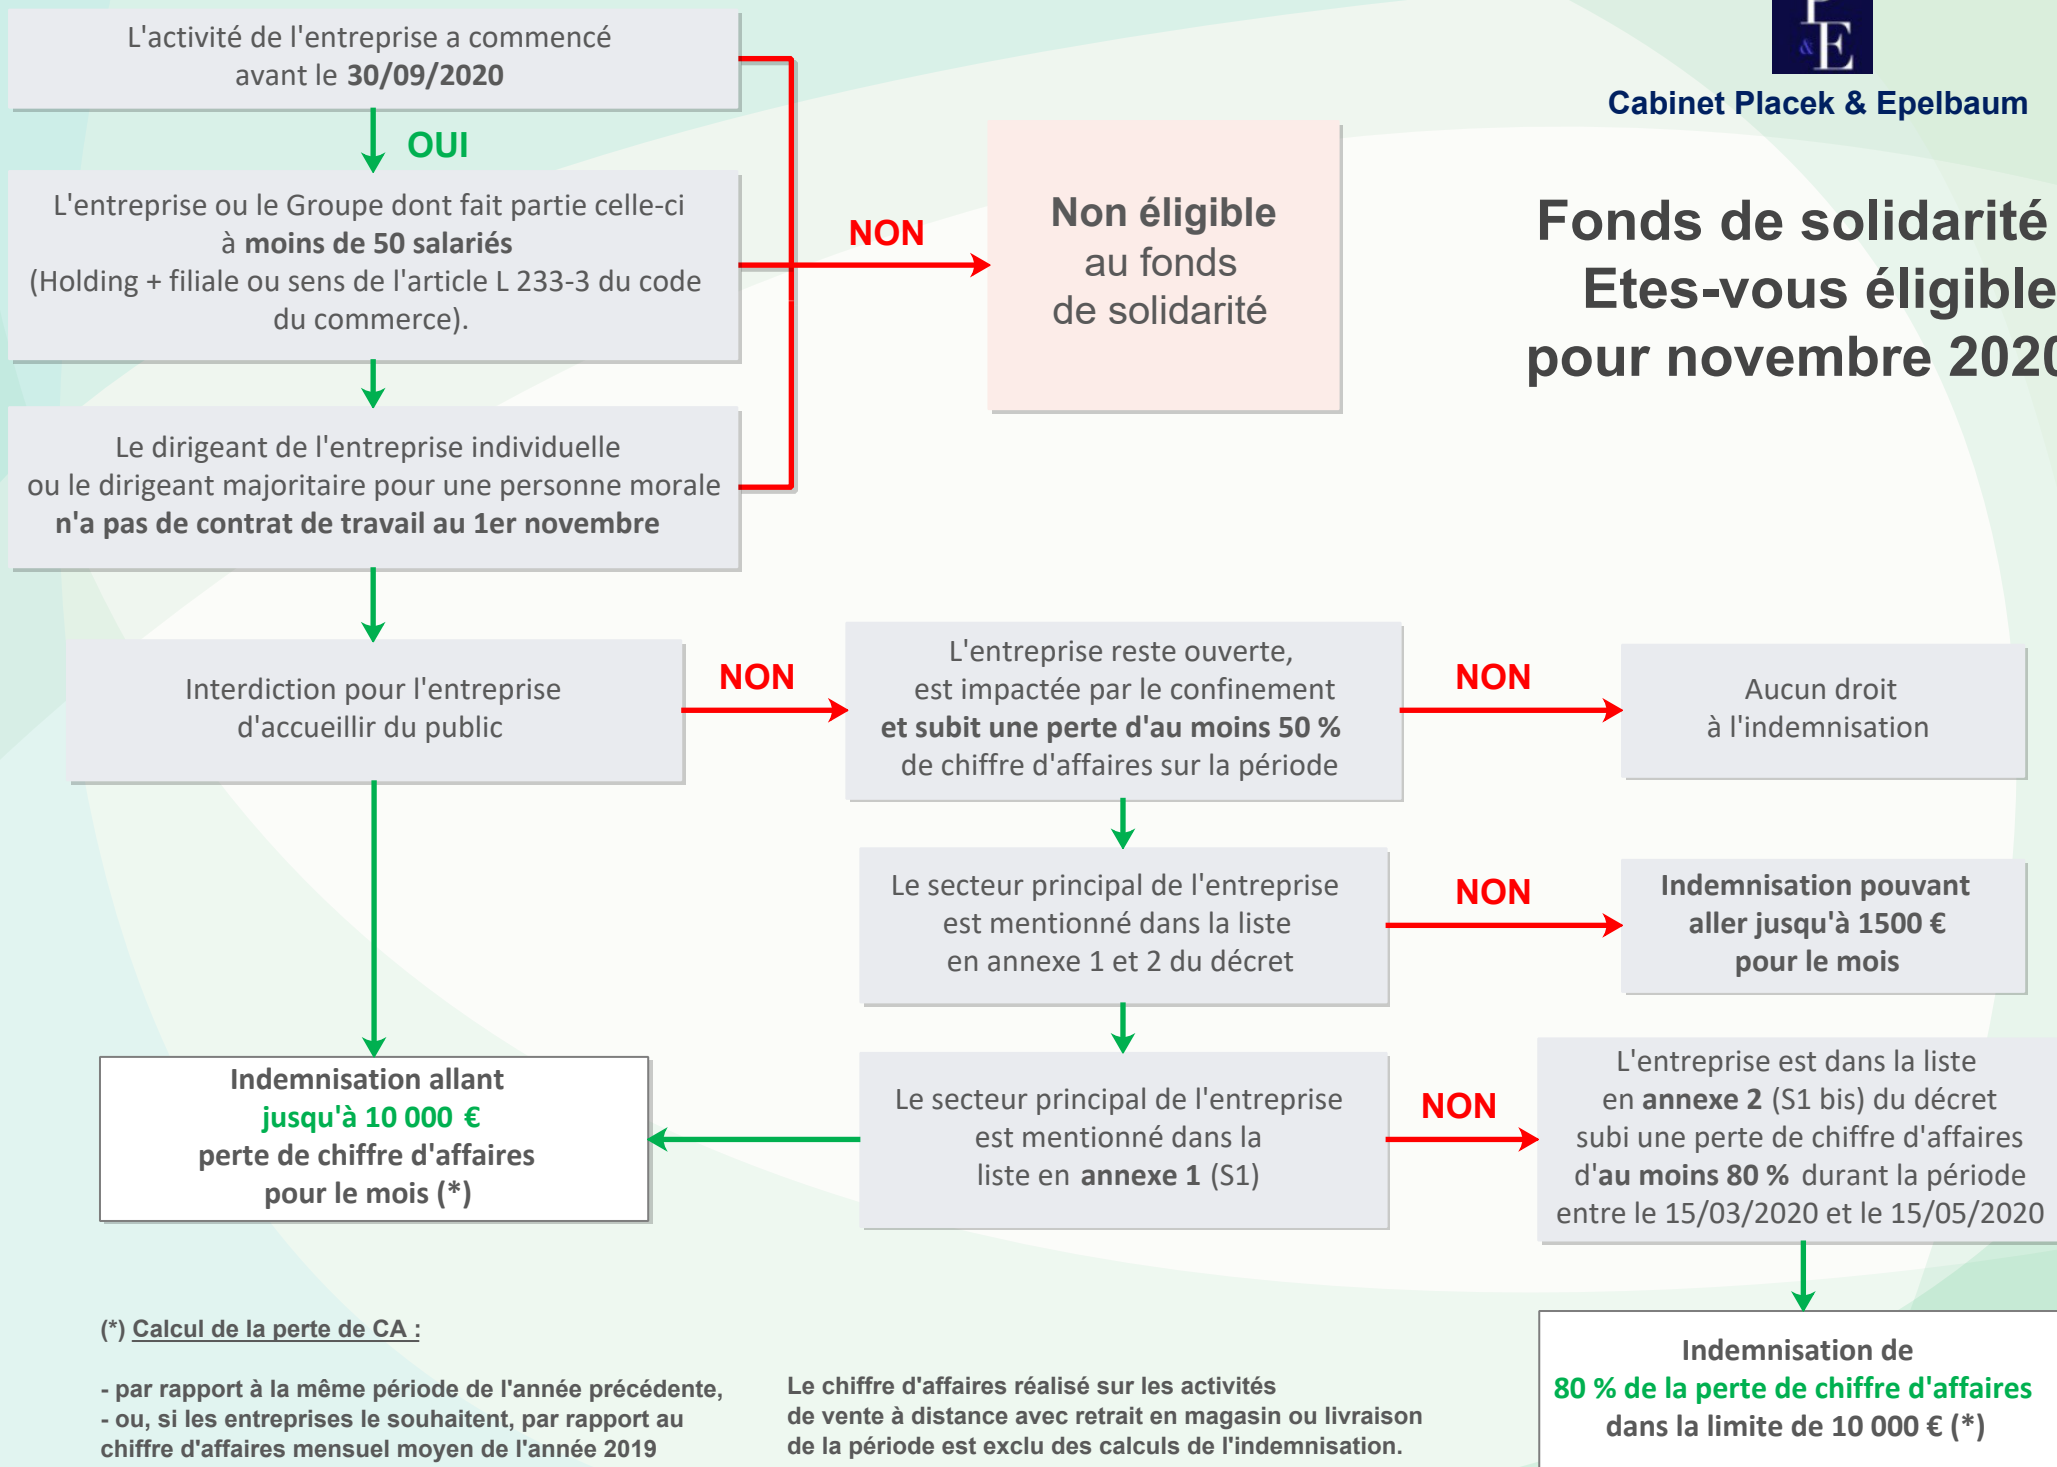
L'activité de l'entreprise a commencé avant le 30/09/2020

OUI

L'entreprise ou le Groupe dont fait partie celle-ci à moins de 50 salariés (Holding + filiale ou sens de l'article L 233-3 du code du commerce).

Le dirigeant de l'entreprise individuelle ou le dirigeant majoritaire pour une personne morale n'a pas de contrat de travail au 1er novembre

NON

Non éligible au fonds de solidarité

&E

Cabinet Placek & Epelbaum

Fonds de solidarité
Etes-vous éligible
pour novembre 202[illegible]

Interdiction pour l'entreprise d'accueillir du public

NON

L'entreprise reste ouverte, est impactée par le confinement et subit une perte d'au moins 50 % de chiffre d'affaires sur la période

NON

Aucun droit à l'indemnisation

Le secteur principal de l'entreprise est mentionné dans la liste en annexe 1 et 2 du décret

NON

Indemnisation pouvant aller jusqu'à 1500 € pour le mois

Indemnisation allant jusqu'à 10 000 € perte de chiffre d'affaires pour le mois (*)

Le secteur principal de l'entreprise est mentionné dans la liste en annexe 1 (S1)

NON

L'entreprise est dans la liste en annexe 2 (S1 bis) du décret subi une perte de chiffre d'affaires d'au moins 80 % durant la période entre le 15/03/2020 et le 15/05/2020

(*) Calcul de la perte de CA :

- par rapport à la même période de l'année précédente,
- ou, si les entreprises le souhaitent, par rapport au chiffre d'affaires mensuel moyen de l'année 2019

Le chiffre d'affaires réalisé sur les activités de vente à distance avec retrait en magasin ou livraison de la période est exclu des calculs de l'indemnisation.

Indemnisation de 80 % de la perte de chiffre d'affaires dans la limite de 10 000 € (*)